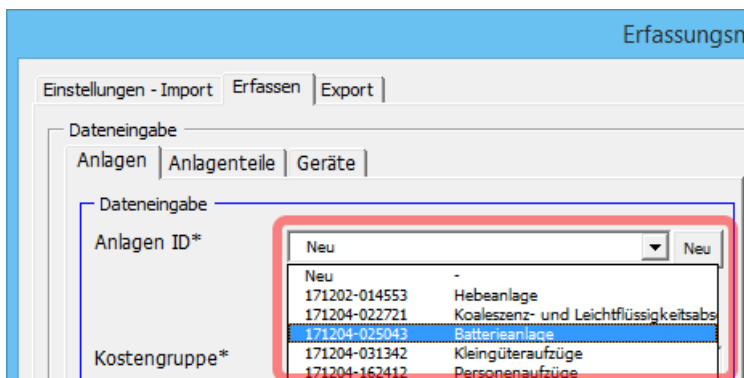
Erfassungsn

Einstellungen - Import | Erfassen | Export

Dateneingabe

Anlagen | Anlagenteile | Geräte

Dateneingabe

Anlagen ID*

Neu

Neu

Kostengruppe*

| | |
|---|---|
| Neu | - |
| 171202-014553 | Hebeanlage |
| 171204-022721 | Koaleszenz- und Leichtflüssigkeitsabs |
| 171204-025043 | Batterieanlage |
| 171204-031342 | Kleingüteraufzüge |
| 171204-162412 | Personenaufzüge |